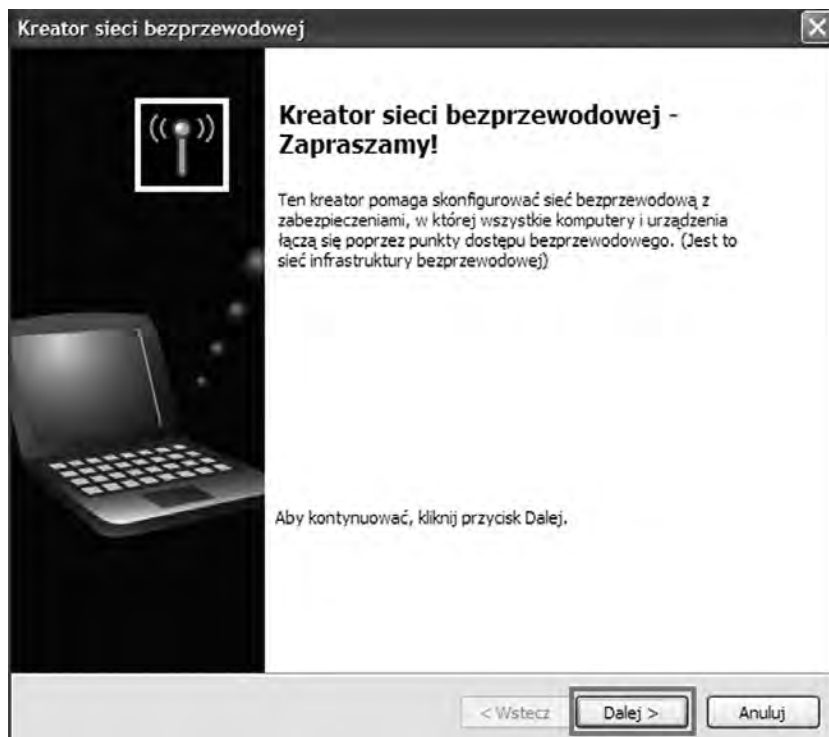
Kreator sieci bezprzewodowej

Kreator sieci bezprzewodowej - Zapraszamy!

Ten kreator pomaga skonfigurować sieć bezprzewodową z zabezpieczeniami, w której wszystkie komputery i urządzenia łączą się poprzez punkty dostępu bezprzewodowego. (Jest to sieć infrastruktury bezprzewodowej)

Aby kontynuować, kliknij przycisk Dalej.

< Wstecz

Dalej >

Anuluj